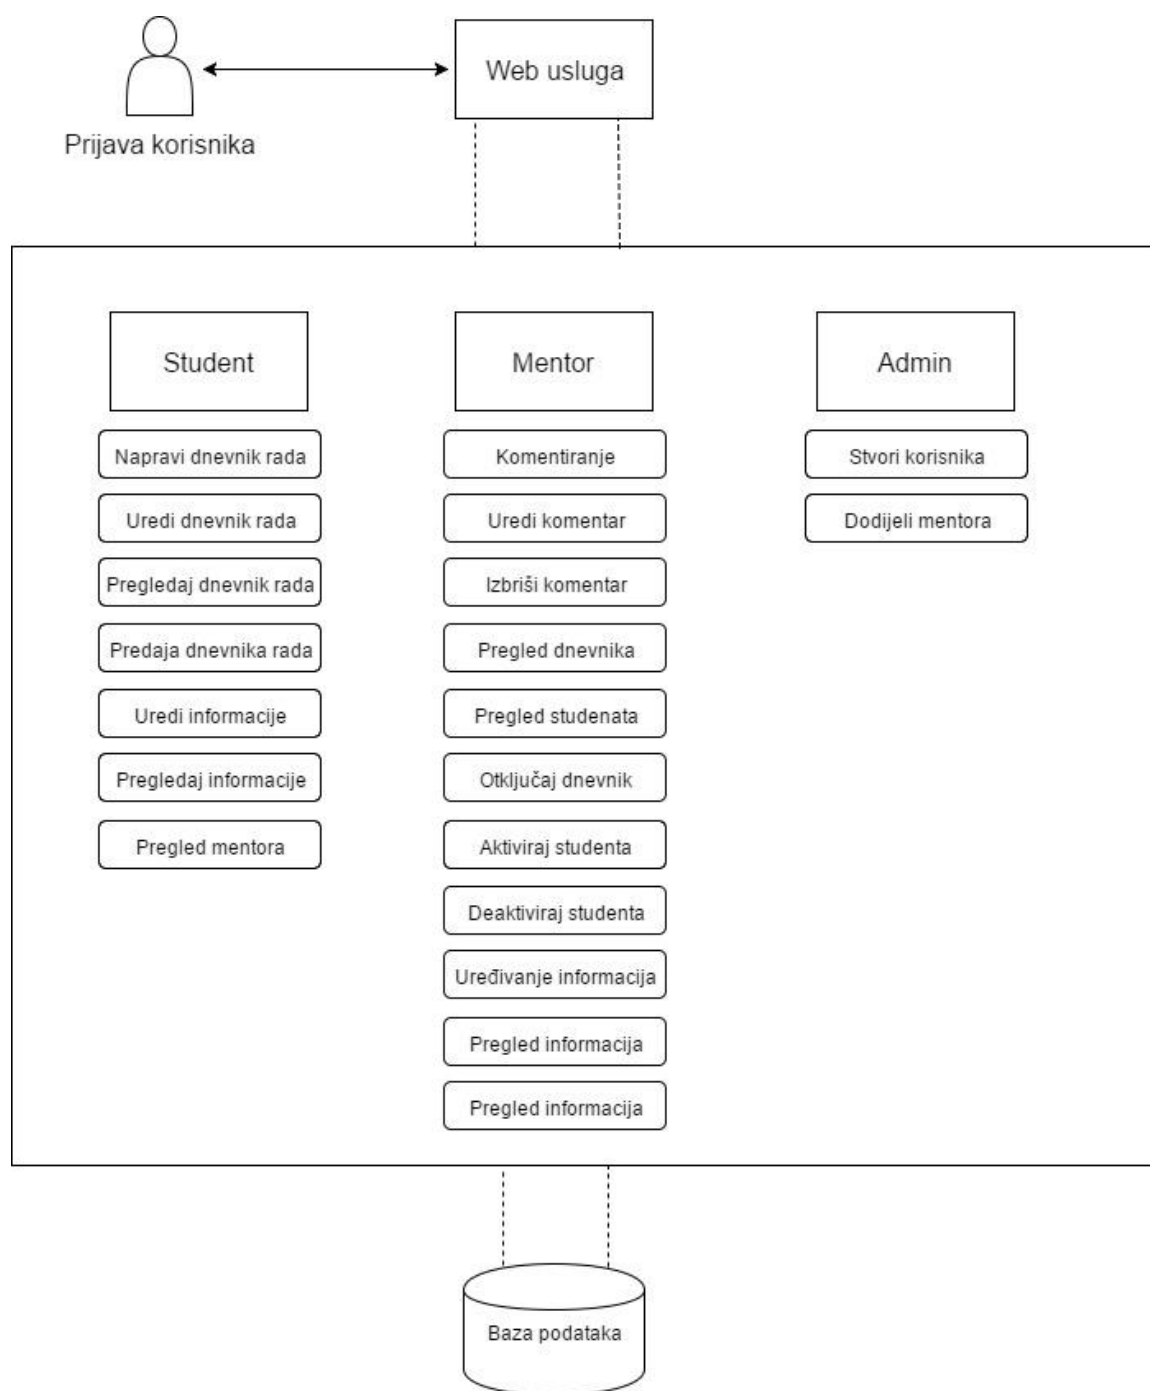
Prijava korisnika

Web usluga

Student

Napravi dnevnik rada

Uredi dnevnik rada

Pregledaj dnevnik rada

Predaja dnevnika rada

Uredi informacije

Pregledaj informacije

Pregled mentora

Mentor

Komentiranje

Uredi komentar

Izbriši komentar

Pregled dnevnika

Pregled studenata

Otključaj dnevnik

Aktiviraj studenta

Deaktiviraj studenta

Uređivanje informacija

Pregled informacija

Pregled informacija

Admin

Stvori korisnika

Dodijeli mentora

Baza podataka